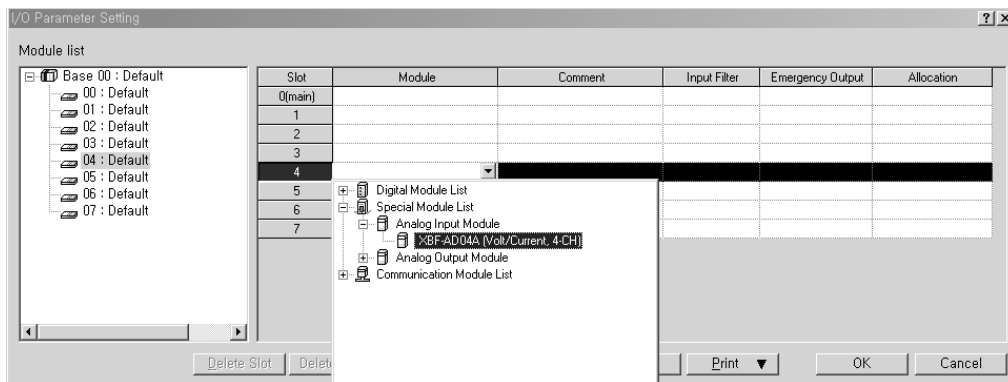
I/O Parameter Setting

?| x

Module list

Base 00 : Default
00 : Default
01 : Default
02 : Default
03 : Default
04 : Default
05 : Default
06 : Default
07 : Default

| Slot | Module | Comment | Input Filter | Emergency Output | Allocation |
|---|---|---|---|---|---|
| 0(main) | | | | | |
| 1 | | | | | |
| 2 | | | | | |
| 3 | | | | | |
| 4 | | | | | |
| 5 | | | | | |
| 6 | | | | | |
| 7 | | | | | |

Digital Module List
Special Module List
Analog Input Module
XBF-AD04A (Volt/Current, 4-CH)
Analog Output Module
Communication Module List

Delete Slot

Delet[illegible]

Print ▼

OK

Cancel